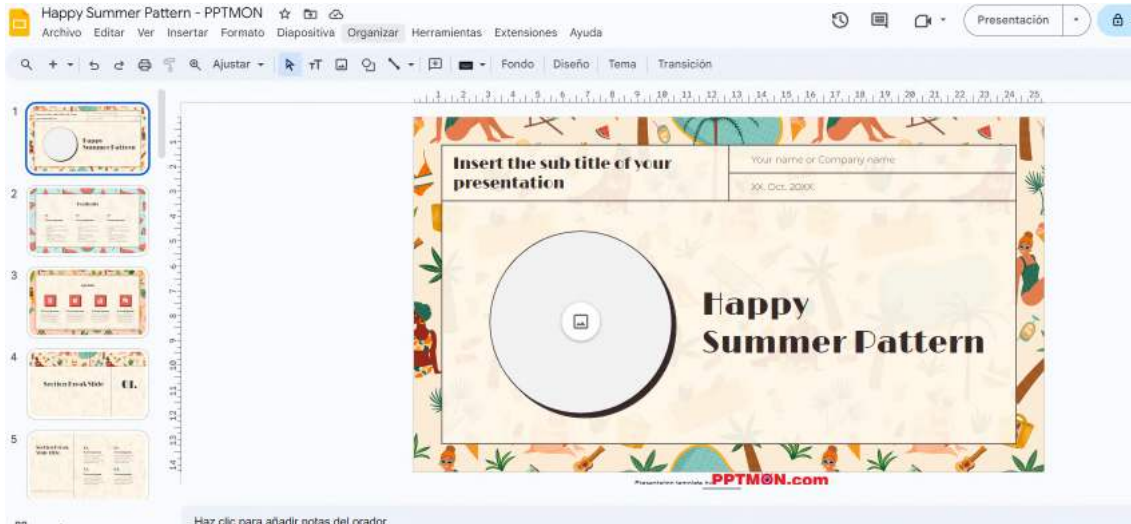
Happy Summer Pattern - PPTMON
Archivo Editar Ver Insertar Formato Diapositiva Organizar Herramientas Extensiones Ayuda
Presentación
Ajustar
Fondo Diseño Tema Transición

1 Happy Summer Pattern
2 Contents
3 Agenda
4 Section Break Slide 01.
5

Insert the sub title of your presentation
Your name or Company name
XX. Oct. 20XX
Happy Summer Pattern

Presentation template by PPTMON.com

Haz clic para añadir notas del orador